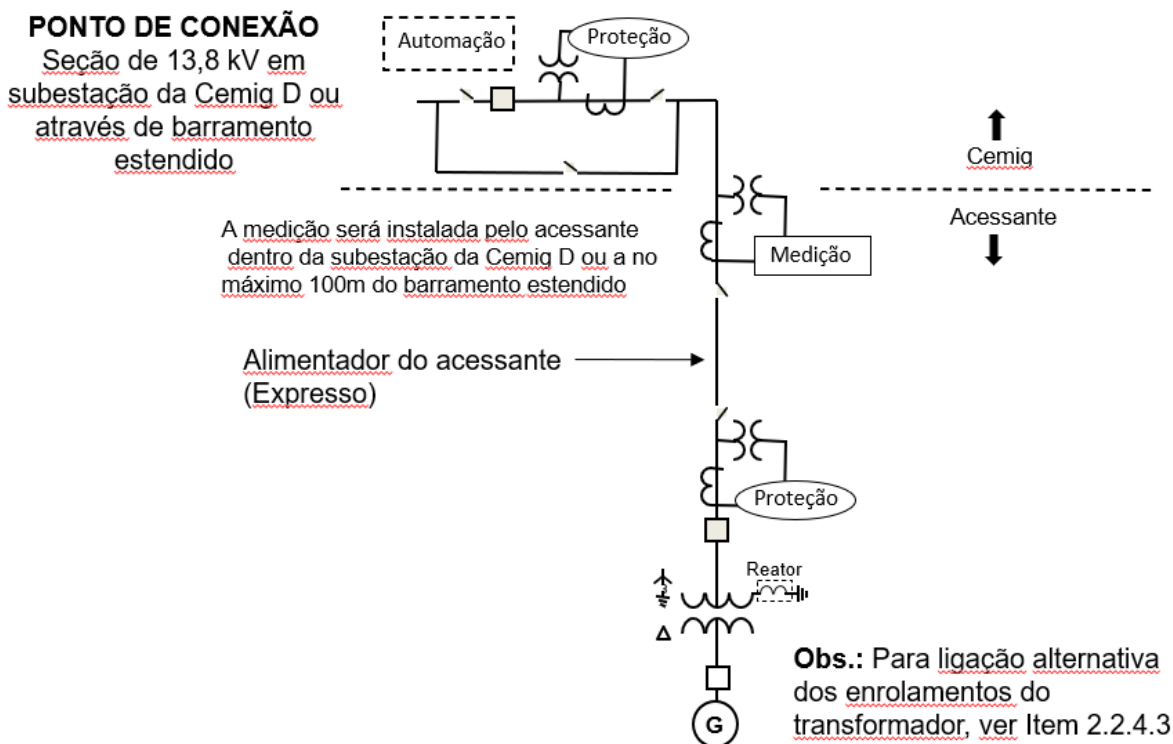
PONTO DE CONEXÃO
Seção de 13,8 kV em subestação da Cemig D ou através de barramento estendido

Automação

Proteção

Cemig

Acessante

A medição será instalada pelo acessante dentro da subestação da Cemig D ou a no máximo 100m do barramento estendido

Medição

Alimentador do acessante (Expresso)

Proteção

Reator

Δ

G

**Obs.:** Para ligação alternativa dos enrolamentos do transformador, ver Item 2.2.4.3